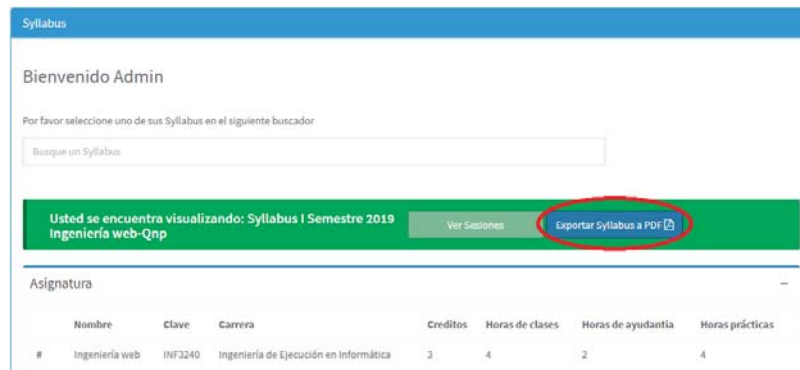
Syllabus

Bienvenido Admin

Por favor seleccione uno de sus Syllabus en el siguiente buscador

Busque un Syllabus

Usted se encuentra visualizando: Syllabus I Semestre 2019 Ingeniería web-Qnp

Ver Sesiones

Exportar Syllabus a PDF

Asignatura

–

| # | Nombre | Clave | Carrera | Creditos | Horas de clases | Horas de ayudantia | Horas prácticas |
|---|---|---|---|---|---|---|---|
| # | Ingeniería web | INF3240 | Ingeniería de Ejecución en Informática | 3 | 4 | 2 | 4 |